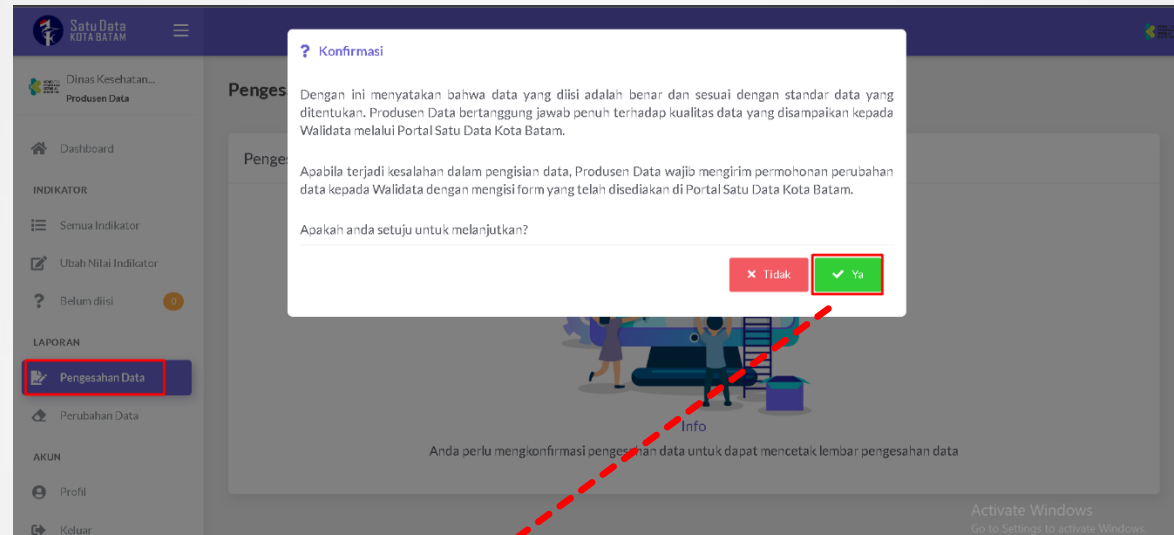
Satu Data
KOTA BATAM

Dinas Kesehatan...
Produsen Data

Dashboard

INDIKATOR

Semua Indikator

Ubah Nilai Indikator

Belum diisi 0

LAPORAN

Pengesahan Data

Perubahan Data

AKUN

Profil

Keluar

Penges

Penges

? Konfirmasi

Dengan ini menyatakan bahwa data yang diisi adalah benar dan sesuai dengan standar data yang ditentukan. Produsen Data bertanggung jawab penuh terhadap kualitas data yang disampaikan kepada Walidata melalui Portal Satu Data Kota Batam.

Apabila terjadi kesalahan dalam pengisian data, Produsen Data wajib mengirim permohonan perubahan data kepada Walidata dengan mengisi form yang telah disediakan di Portal Satu Data Kota Batam.

Apakah anda setuju untuk melanjutkan?

✖ Tidak

✔ Ya

Info

Anda perlu mengkonfirmasi pengesahan data untuk dapat mencetak lembar pengesahan data

Activate Windows
Go to Settings to activate Windows.